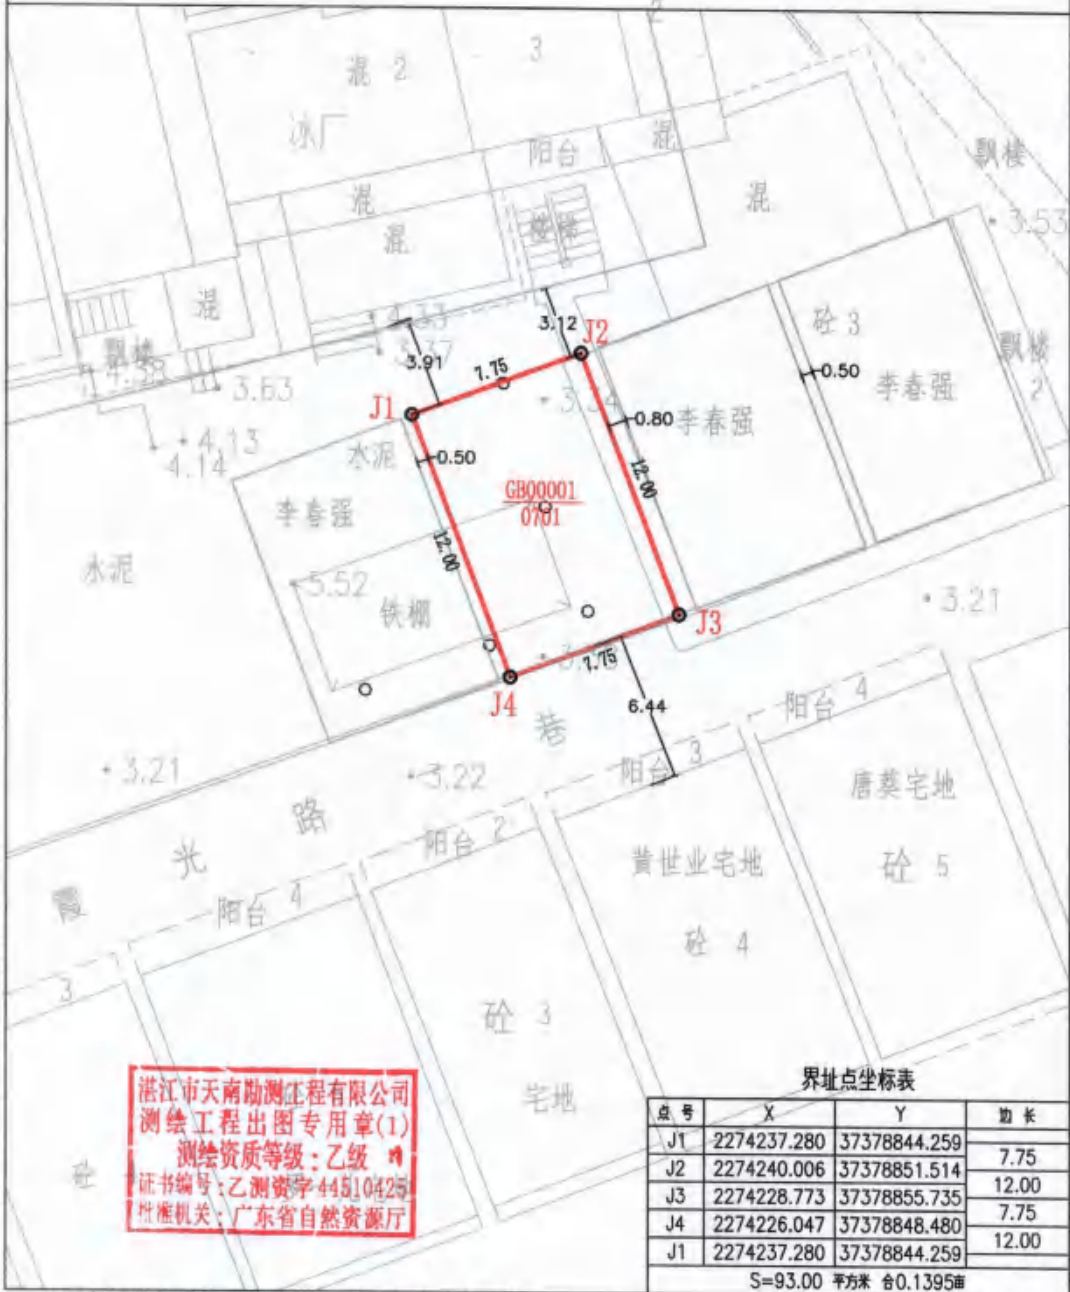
2
3
混 2
冰厂
阳台
混
混
混
楼梯
混
飘楼
3.53
混
飘楼
4.33
3.37
3.12
J2
3.91
7.75
4.33
3.63
J1
3.34
0.80
李春强
砼 3
0.50
李春强
飘楼 2
4.13
4.14
水泥
0.50
12.00
GB00001
0701
李春强
12.00
水泥
5.52
铁棚
J3
3.21
J4
7.75
6.44
阳台 4
巷
3.21
3.22
阳台 3
唐葵宅地
路
阳台 2
黄世业宅地
砼 5
光
霞
阳台 4
砼 4
3
砼 3
宅地
砼
湛江市天南勘测工程有限公司
测绘工程出图专用章(1)
测绘资质等级：乙级
证书编号：乙测资字44510425
批准机关：广东省自然资源厅

界址点坐标表

| 点号 | X | Y | 边长 |
|---|---|---|---|
| J1 | 2274237.280 | 37378844.259 | |
| | | | 7.75 |
| J2 | 2274240.006 | 37378851.514 | |
| | | | 12.00 |
| J3 | 2274228.773 | 37378855.735 | |
| | | | 7.75 |
| J4 | 2274226.047 | 37378848.480 | |
| | | | 12.00 |
| J1 | 2274237.280 | 37378844.259 | |

S=93.00 平方米 合0.1395亩